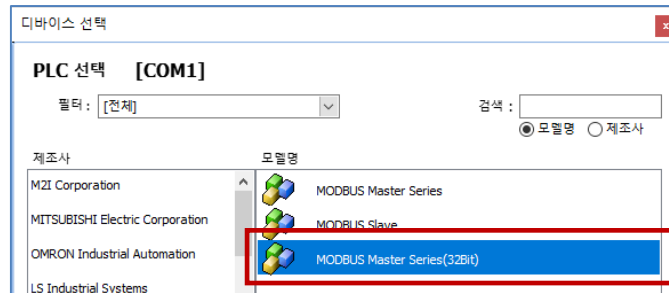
디바이스 선택

x

PLC 선택 [COM1]

필터 : [전체]

검색 :

모델명 제조사

제조사

M2I Corporation

MITSUBISHI Electric Corporation

OMRON Industrial Automation

LS Industrial Systems

모델명

MODBUS Master Series

MODBUS Slave

MODBUS Master Series(32Bit)